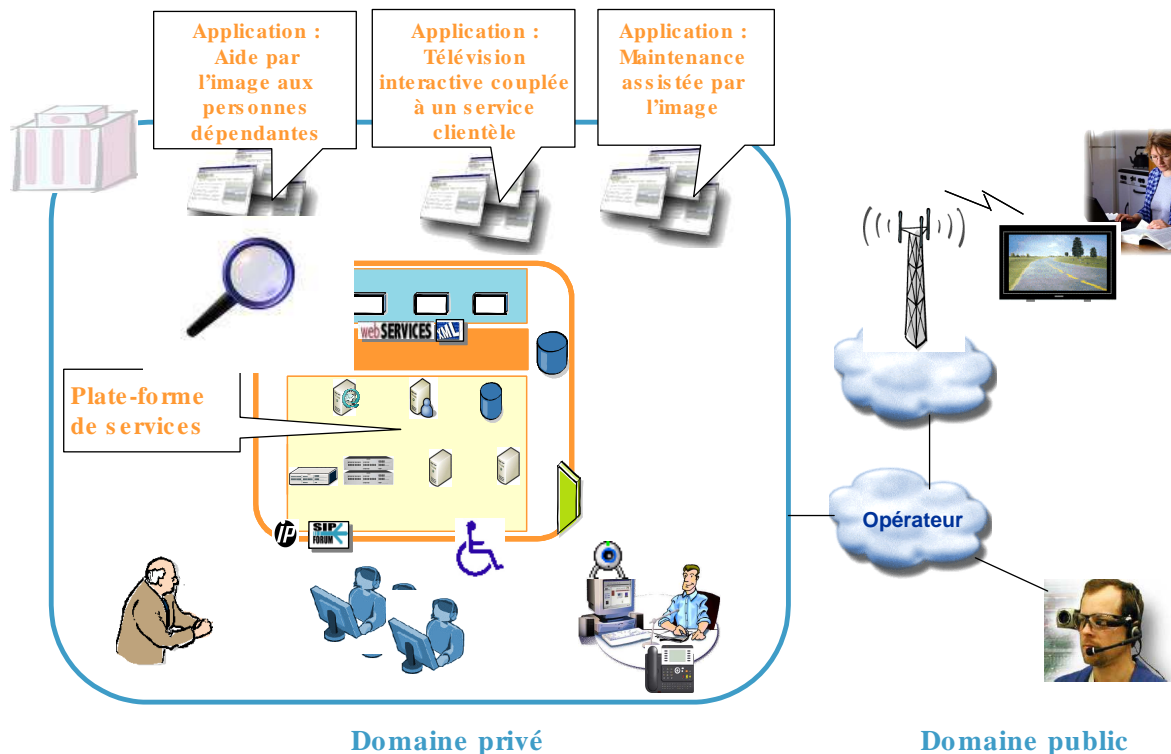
Application : Aide par l'image aux personnes dépendantes

Application : Télévision interactive couplée à un service clientèle

Application : Maintenance assistée par l'image

webSERVICES XML

Plate-forme de services

IP

SIP FORUM

Opérateur

Domaine privé

Domaine public